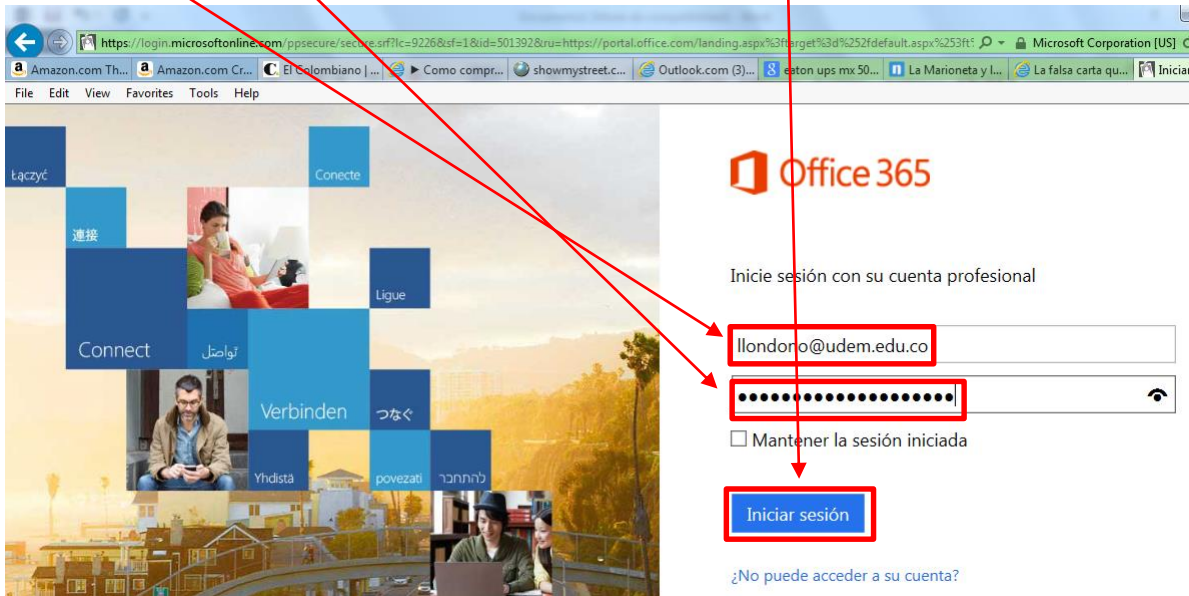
https://login.microsoftonline.com/ppsecure/secure.srf?lc=9226&sf=1&id=501392&ru=https://portal.office.com/landing.aspx%3ftarget%3d%252fdefault.aspx%253ft

Microsoft Corporation [US]

Amazon.com Th... Amazon.com Cr... El Colombiano | ... Como compr... showmystreet.c... Outlook.com (3)... eaton ups mx 50... La Marioneta y l... La falsa carta qu... Inicia

File Edit View Favorites Tools Help

Łączyć

Conecte

連接

Ligue

Connect

تواصل

Verbinden

つなぐ

Yhdistä

povezati

להתחבר

Office 365

Inicie sesión con su cuenta profesional

llondono@udem.edu.co

••••••••••••••••••••

Mantener la sesión iniciada

Iniciar sesión

¿No puede acceder a su cuenta?